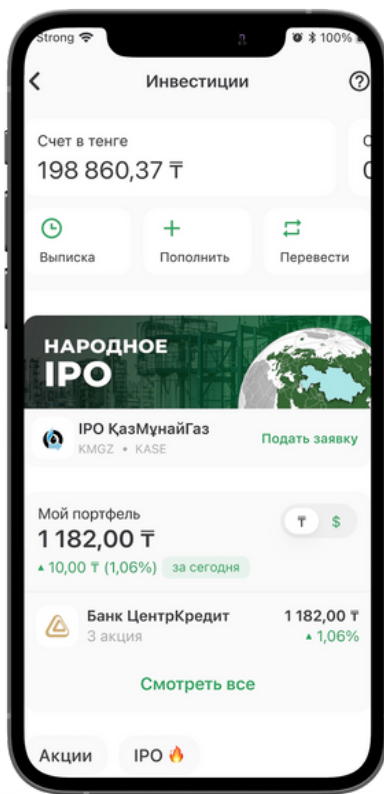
Strong 100%

Инвестиции

?

Счет в тенге
198 860,37 ₸

С
0

Выписка

Пополнить

Перевести

НАРОДНОЕ IPO

IPO ҚазМұнайГаз
KMGZ • KASE

Подать заявку

Мой портфель
1 182,00 ₸

₸ $

▲10,00 ₸ (1,06%) за сегодня

Банк ЦентрКредит
3 акция

1 182,00 ₸
▲1,06%

Смотреть все

Акции

IPO